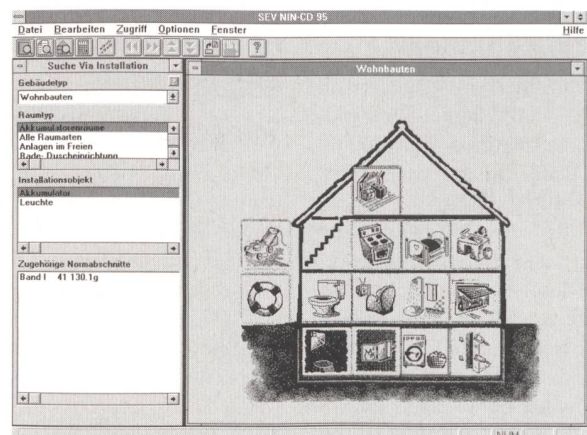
SEV NIN-CD 95

Datei Bearbeiten Zugriff Optionen Fenster

Hilfe

Suche Via Installation

Gebäudetyp

Wohnbauten

Raumtyp

Akkumulatorenräume
Alle Raumarten
Anlagen im Freien
Bade- Duscheinrichtung

Installationsobjekt

Akkumulator
Leuchte

Zugehörige Normabschnitte

Band I 41 130.1g

Wohnbauten